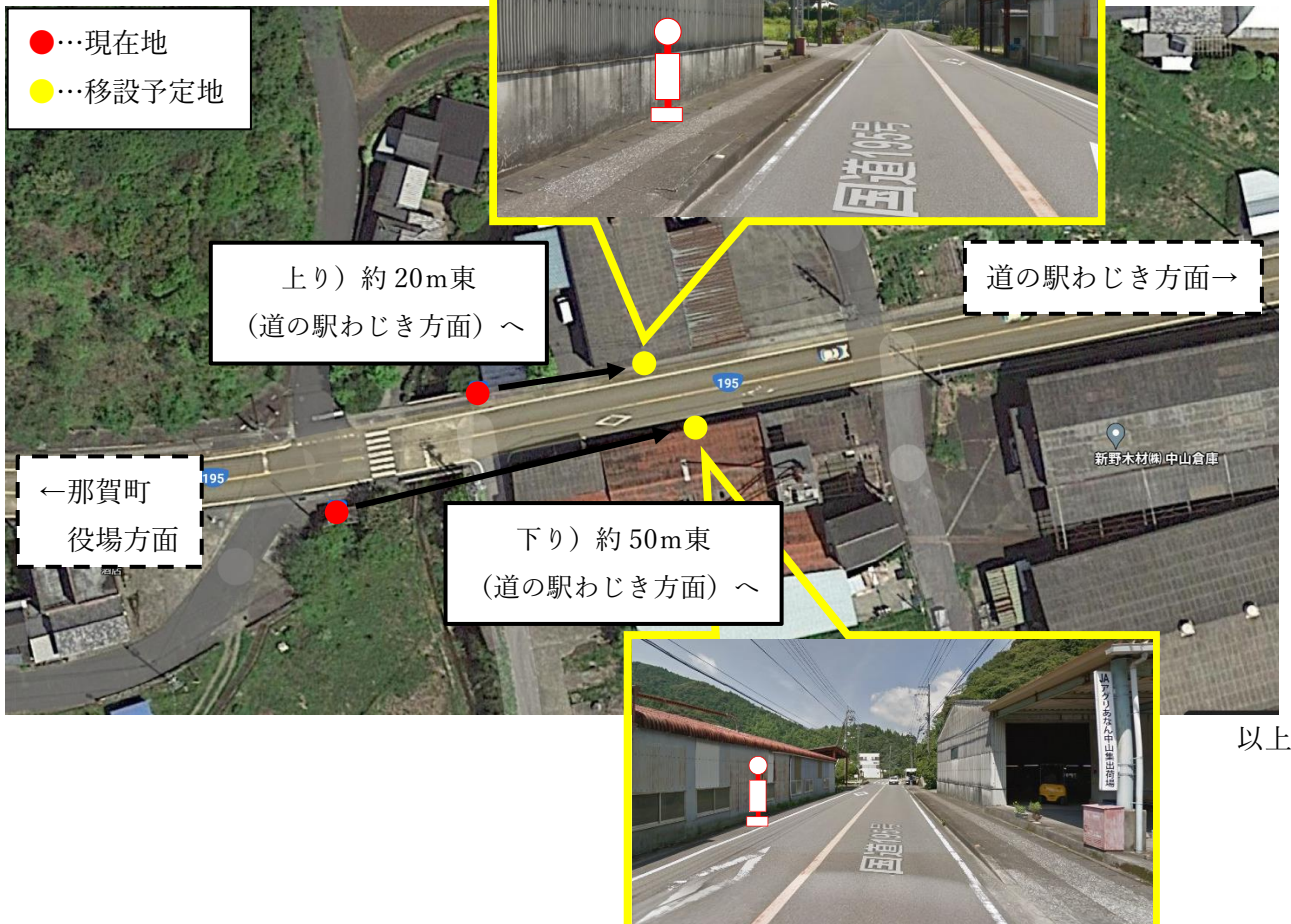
…現在地
…移設予定地

国道195

上り）約 20m東
（道の駅わじき方面）へ

道の駅わじき方面→

195

195

新野木材㈱中山倉庫

←那賀町
役場方面

下り）約 50m東
（道の駅わじき方面）へ

JAアグリあなん中山集出荷場

国道195

以上